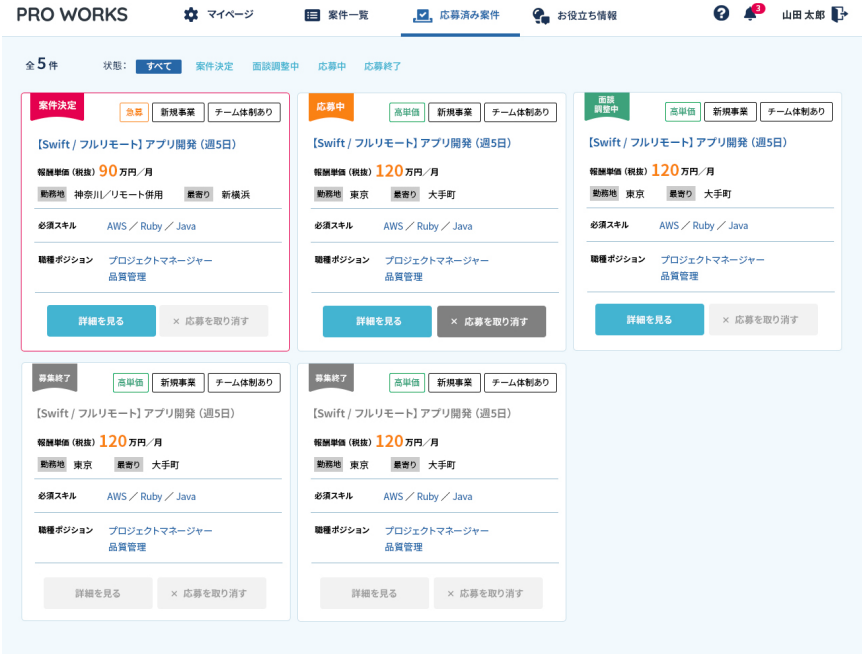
PRO WORKS マイページ 案件一覧 応募済み案件 お役立ち情報 3 山田 太郎

全 5 件 状態: すべて 案件決定 面談調整中 応募中 応募終了

案件決定 急募 新規事業 チーム体制あり
【Swift / フルリモート】アプリ開発 (週5日)
報酬単価 (税抜) 90 万円／月
勤務地 神奈川／リモート併用 最寄り 新横浜
必須スキル AWS ／ Ruby ／ Java
職種ポジション プロジェクトマネージャー 品質管理
詳細を見る × 応募を取り消す

応募中 高単価 新規事業 チーム体制あり
【Swift / フルリモート】アプリ開発 (週5日)
報酬単価 (税抜) 120 万円／月
勤務地 東京 最寄り 大手町
必須スキル AWS ／ Ruby ／ Java
職種ポジション プロジェクトマネージャー 品質管理
詳細を見る × 応募を取り消す

面談調整中 高単価 新規事業 チーム体制あり
【Swift / フルリモート】アプリ開発 (週5日)
報酬単価 (税抜) 120 万円／月
勤務地 東京 最寄り 大手町
必須スキル AWS ／ Ruby ／ Java
職種ポジション プロジェクトマネージャー 品質管理
詳細を見る × 応募を取り消す

募集終了 高単価 新規事業 チーム体制あり
【Swift / フルリモート】アプリ開発 (週5日)
報酬単価 (税抜) 120 万円／月
勤務地 東京 最寄り 大手町
必須スキル AWS ／ Ruby ／ Java
職種ポジション プロジェクトマネージャー 品質管理
詳細を見る × 応募を取り消す

募集終了 高単価 新規事業 チーム体制あり
【Swift / フルリモート】アプリ開発 (週5日)
報酬単価 (税抜) 120 万円／月
勤務地 東京 最寄り 大手町
必須スキル AWS ／ Ruby ／ Java
職種ポジション プロジェクトマネージャー 品質管理
詳細を見る × 応募を取り消す